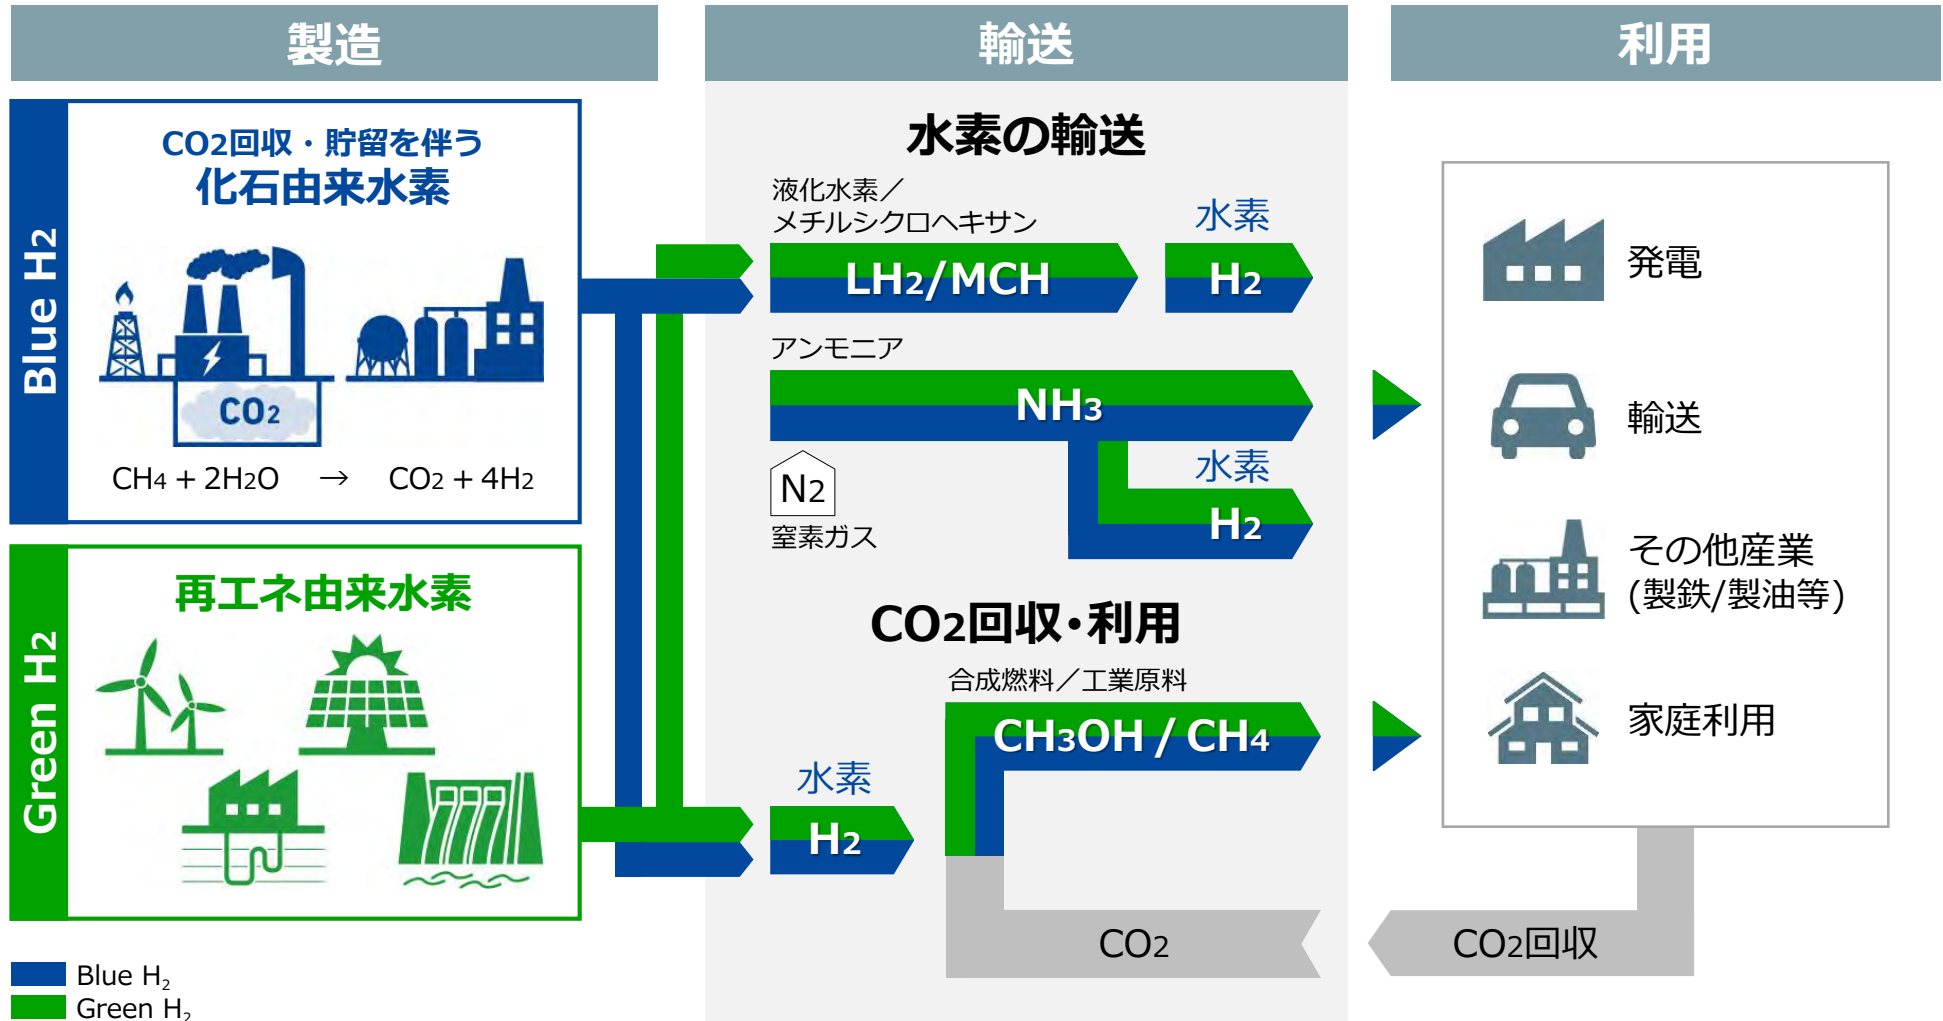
製造

輸送

利用

Blue H2

$CO_2$回収・貯留を伴う
化石由来水素

$CO_2$

$CH_4 + 2H_2O \rightarrow CO_2 + 4H_2$

Green H2

再エネ由来水素

水素の輸送

液化水素／
メチルシクロヘキサン

$LH_2$/MCH

水素

$H_2$

アンモニア

$NH_3$

$N_2$

窒素ガス

水素

$H_2$

$CO_2$回収・利用

合成燃料／工業原料

$CH_3OH$ / $CH_4$

水素

$H_2$

$CO_2$

$CO_2$回収

発電

輸送

その他産業
(製鉄/製油等)

家庭利用

Blue $H_2$
Green $H_2$